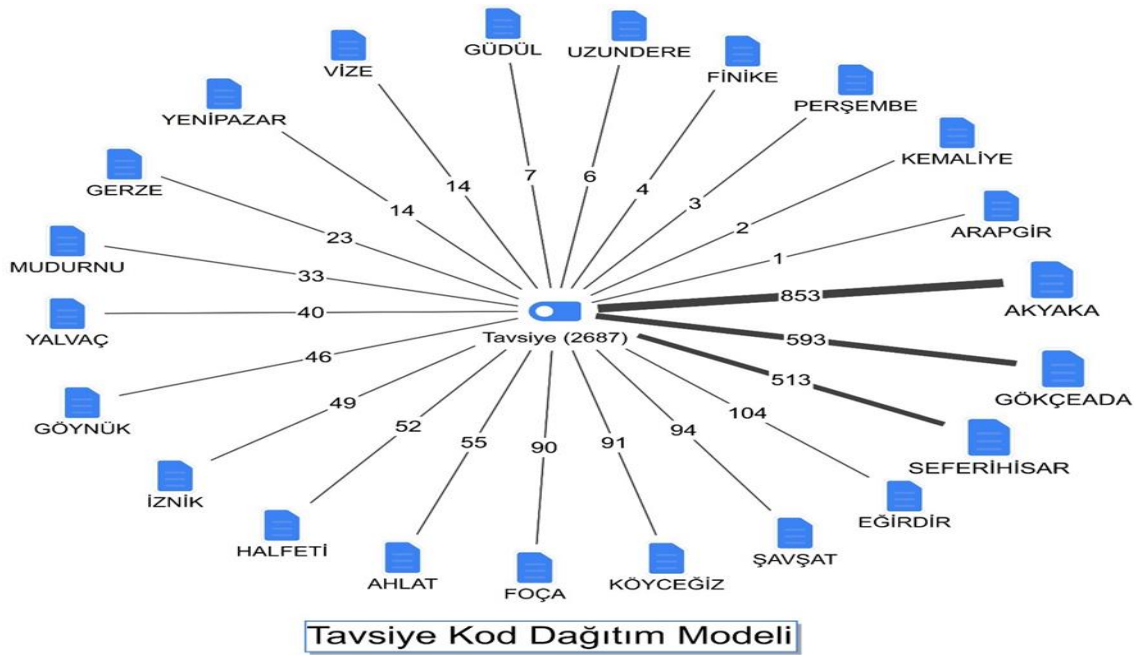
GÜDÜL
UZUNDERE
VİZE
FİNİKE
PERŞEMBE
YENİPAZAR
KEMALİYE
GERZE
ARAPGİR
MUDURNU
AKYAKA
YALVAÇ
GÖKÇEADA
GÖYNÜK
SEFERİHİSAR
İZNİK
EĞİRDİR
HALFETİ
ŞAVŞAT
AHLAT
FOÇA
KÖYCEĞİZ

Tavsiye (2687)

14
7
6
4
3
14
2
23
1
33
853
40
593
46
513
49
104
52
55
90
91
94

Tavsiye Kod Dağıtım Modeli